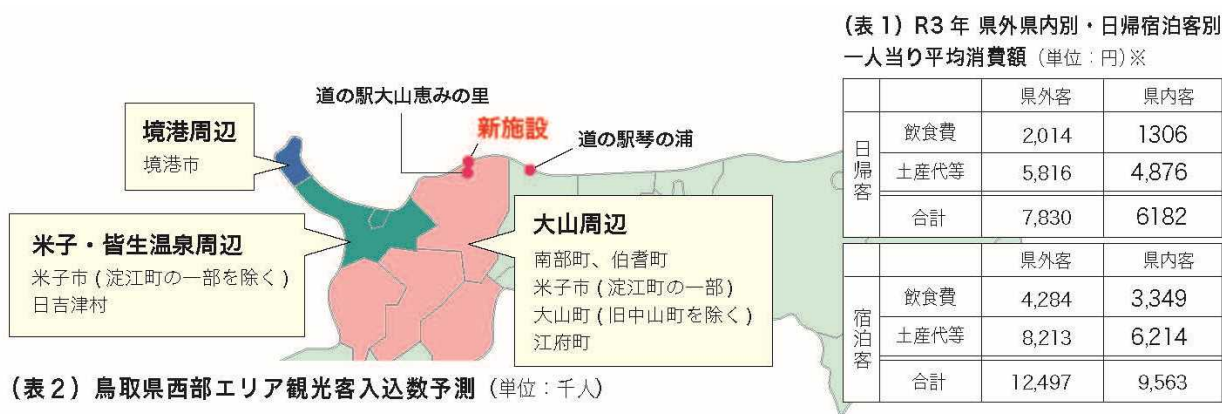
道の駅大山恵みの里

新施設

道の駅琴の浦

境港周辺
境港市

米子・皆生温泉周辺
米子市(淀江町の一部を除く)
日吉津村

大山周辺
南部町、伯耆町
米子市(淀江町の一部)
大山町(旧中山町を除く)
江府町

(表1) R3年 県外県内別・日帰宿泊客別 一人当り平均消費額(単位:円)※

| | | 県外客 | 県内客 |
|---|---|---|---|
| 日帰客 | 飲食費 | 2,014 | 1306 |
| | 土産代等 | 5,816 | 4,876 |
| | 合計 | 7,830 | 6182 |

| | | 県外客 | 県内客 |
|---|---|---|---|
| 宿泊客 | 飲食費 | 4,284 | 3,349 |
| | 土産代等 | 8,213 | 6,214 |
| | 合計 | 12,497 | 9,563 |

(表2) 鳥取県西部エリア観光客入込数予測(単位:千人)